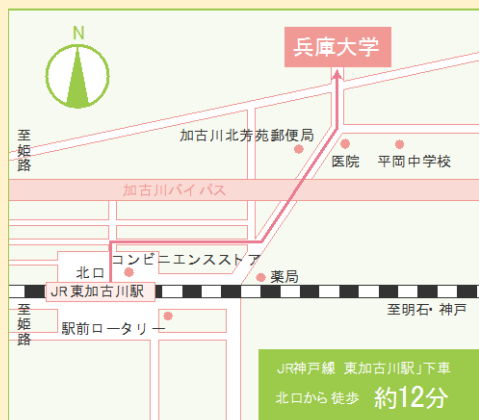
N

兵庫大学

至姫路

加古川北芳苑郵便局

医院

平岡中学校

加古川バイパス

北口

コンビニエンスストア

薬局

JR東加古川駅

至明石・神戸

至姫路

駅前ロータリー

JR神戸線 東加古川駅」下車

北口から徒歩 約12分